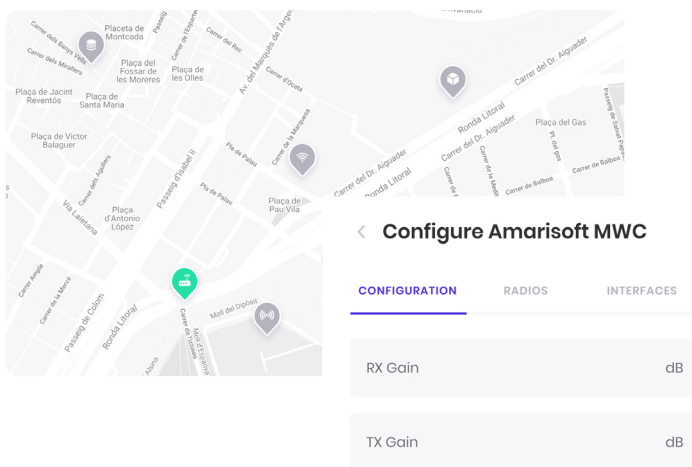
Placeta de Montcada
Carrer dels Banys Vells
Carrer dels Mirallers
Passeig
Carrer de l'Esparteria
Carrer del Rec
Av. del Marquès de l'Argentera
Plaça del Fossar de les Moreres
Plaça de les Olles
Plaça de Jacint Reventós
Plaça de Santa Maria
Carrer d'Ocata
Carrer del Dr. Aiguader
Plaça de Victor Balaguer
Carrer de la Marquesa
Ronda Litoral
Carrer del Dr. Aiguader
Plaça del Gas
Passeig de Salvat Papasseit
Pla de Palau
Passeig d'Isabel II
Carrer dels Agullers
Pla de Palau
Plaça de Pau Vila
Carrer del Dr. Aiguader
Ronda Litoral
Carrer de la Maquinista
Carrer de Balboa
Carrer de Balboa
Pl. del gas
Via Laietana
Plaça d'Antonio López
Carrer Ample
Carrer de la Mercè
Passeig de Colom
Ronda Litoral
Moll del Dipòsit
Carrer de l'Escullera
Moll d'Espanya
Aliona
< Configure Amarisoft MWC
CONFIGURATION
RADIOS
INTERFACES
RX Gain
dB
TX Gain
dB